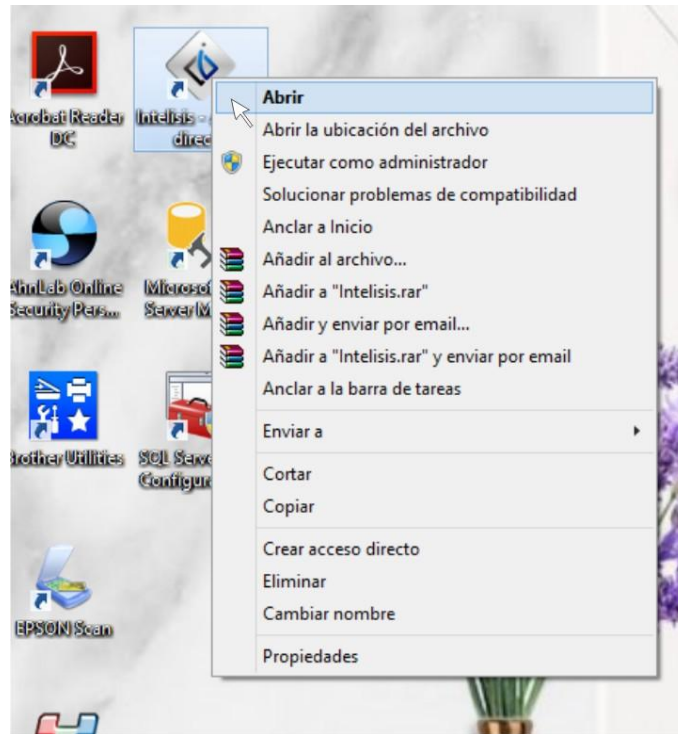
Acrobat Reader DC

Intelisis - direc

Abrir
Abrir la ubicación del archivo
Ejecutar como administrador
Solucionar problemas de compatibilidad
Anclar a Inicio
Añadir al archivo...
Añadir a "Intelisis.rar"
Añadir y enviar por email...
Añadir a "Intelisis.rar" y enviar por email
Anclar a la barra de tareas
Enviar a
Cortar
Copiar
Crear acceso directo
Eliminar
Cambiar nombre
Propiedades

AhnLab Online Security Pers...

Microsof Server M

Brother Utilities

SQL Serve Configur

EPSON Scan